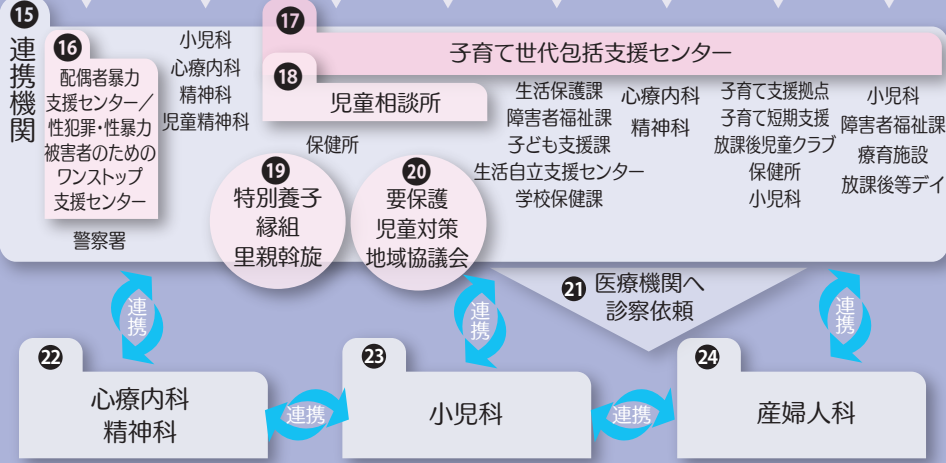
⑮ 連携機関

⑯ 配偶者暴力支援センター／性犯罪・性暴力被害者のためのワンストップ支援センター

警察署

小児科
心療内科
精神科
児童精神科

⑰ 子育て世代包括支援センター

⑱ 児童相談所

保健所

⑲ 特別養子縁組 里親斡旋

⑳ 要保護児童対策地域協議会

生活保護課
障害者福祉課
子ども支援課
生活自立支援センター
学校保健課

心療内科
精神科

子育て支援拠点
子育て短期支援
放課後児童クラブ
保健所
小児科

小児科
障害者福祉課
療育施設
放課後等デイ

㉑ 医療機関へ診察依頼

連携

連携

連携

㉒ 心療内科 精神科

連携

㉓ 小児科

連携

㉔ 産婦人科